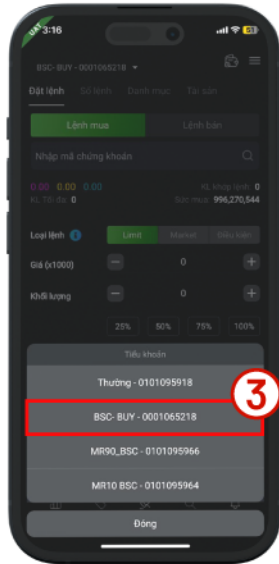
3:16

BSC- BUY - 0001065218

Đặt lệnh Sổ lệnh Danh mục Tài sản

Lệnh mua Lệnh bán

Nhập mã chứng khoán

0.00 0.00 0.00 KL khớp lệnh: 0
KL Tối đa: 0 Sức mua: 996,270,544

Loại lệnh Limit Market Điều kiện

Giá (x1000) 0

Khối lượng 0

25% 50% 75% 100%

Tiểu khoản

Thường - 0101095918

BSC- BUY - 0001065218

MR90_BSC - 0101095966

MR10 BSC - 0101095964

Đóng

3